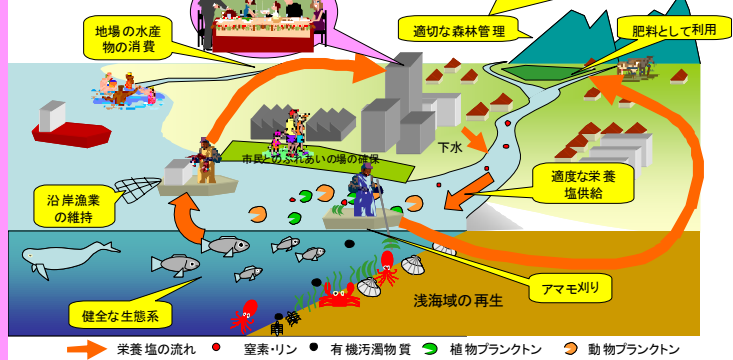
地場の水産物の消費

適切な森林管理

肥料として利用

市民とのふれあいの場の確保

下水

適度な栄養塩供給

沿岸漁業の維持

アマモ刈り

浅海域の再生

健全な生態系

栄養塩の流れ　窒素・リン　有機汚濁物質　植物プランクトン　動物プランクトン